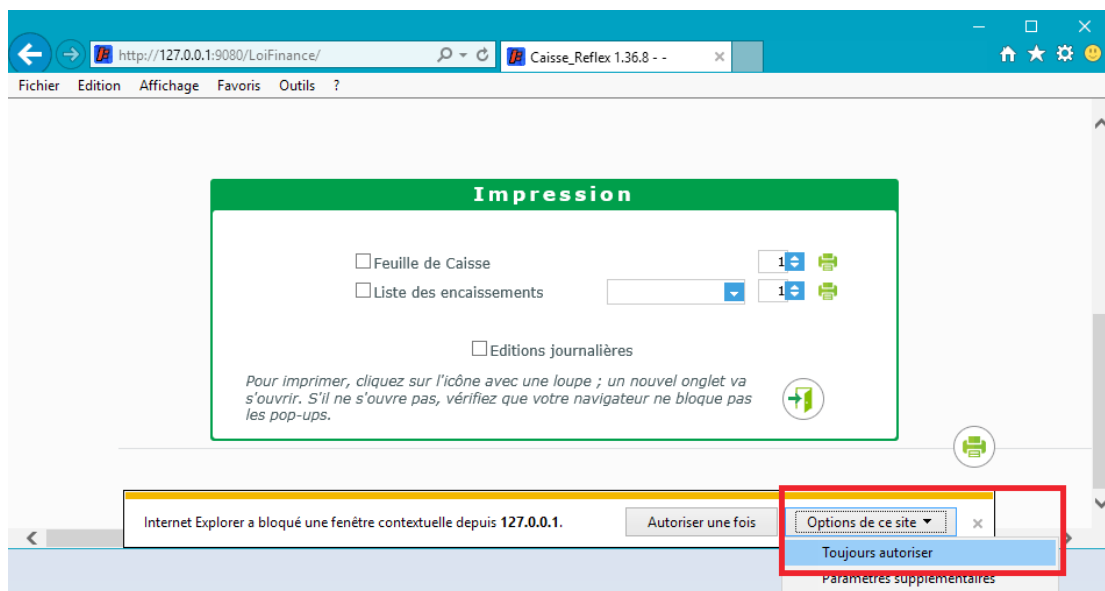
http://127.0.0.1:9080/LoiFinance/

Caisse_Reflex 1.36.8 - -

Fichier Edition Affichage Favoris Outils ?

Impression

☐Feuille de Caisse 1

☐Liste des encaissements 1

☐Editions journalières

Pour imprimer, cliquez sur l'icône avec une loupe ; un nouvel onglet va s'ouvrir. S'il ne s'ouvre pas, vérifiez que votre navigateur ne bloque pas les pop-ups.

Internet Explorer a bloqué une fenêtre contextuelle depuis 127.0.0.1.

Autoriser une fois

Options de ce site ▾

Toujours autoriser

Paramètres supplémentaires